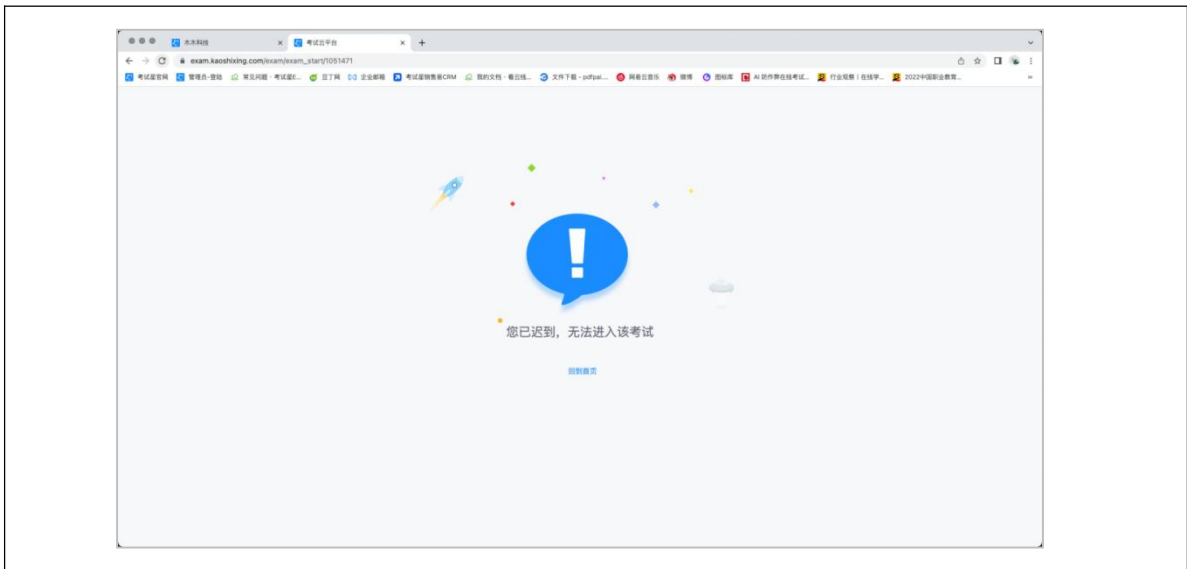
木木科技
考试云平台
exam.kaoshixing.com/exam/exam_start/1051471
考试星官网 管理员-登陆 常见问题 · 考试星 豆丁网 企业邮箱 考试星销售易CRM 我的文档 · 看云线... 文件下载 - pdfpal... 网易云音乐 微博 图标库 AI 防作弊在线考试... 行业观察丨在线学... 2022中国职业教育...

您已迟到，无法进入该考试

回到首页